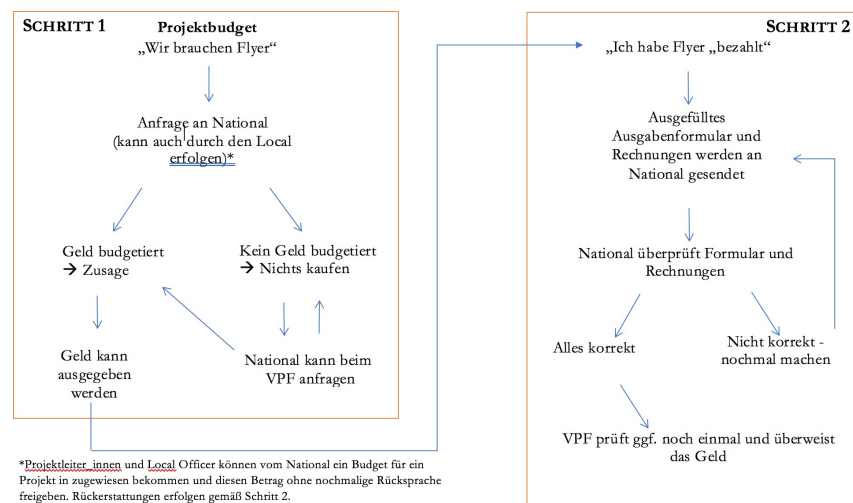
SCHRITT 1

Projektbudget
„Wir brauchen Flyer“

Anfrage an National (kann auch durch den Local erfolgen)*

Geld budgetiert
→ Zusage

Kein Geld budgetiert
→ Nichts kaufen

Geld kann ausgegeben werden

National kann beim VPF anfragen

SCHRITT 2

„Ich habe Flyer „bezahlt“

Ausgefülltes Ausgabenformular und Rechnungen werden an National gesendet

National überprüft Formular und Rechnungen

Alles korrekt

Nicht korrekt - nochmal machen

VPF prüft ggf. noch einmal und überweist das Geld

*Projektleiter_innen und Local Officer können vom National ein Budget für ein Projekt in zugewiesen bekommen und diesen Betrag ohne nochmalige Rücksprache freigeben. Rückerstattungen erfolgen gemäß Schritt 2.